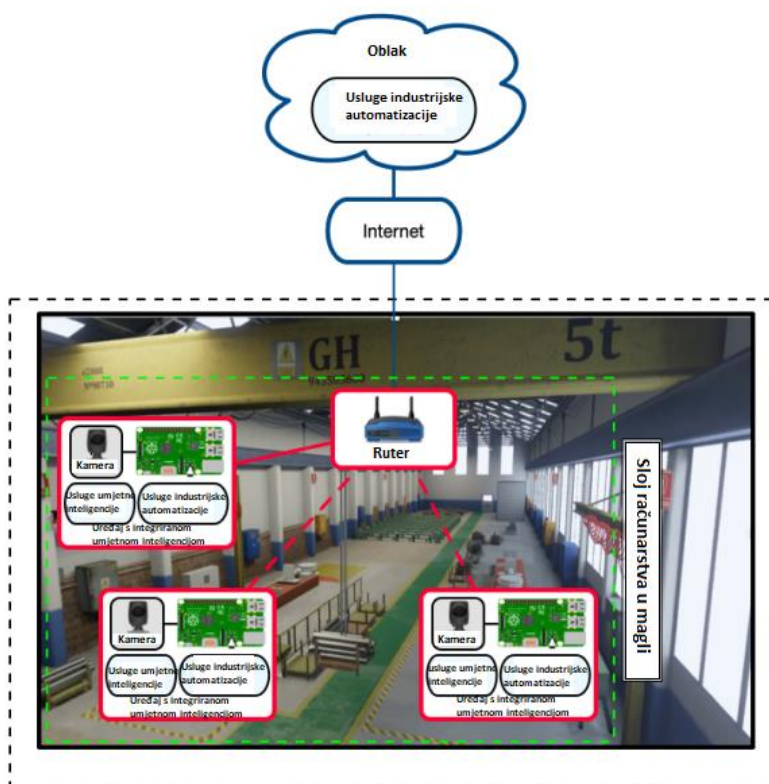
Oblak

Usluge industrijske automatizacije

Internet

GH

5t

Ruter

Kamera

Usluge umjetne inteligencije

Usluge industrijske automatizacije

Uređaj s integriranom umjetnom inteligencijom

Kamera

Usluge umjetne inteligencije

Usluge industrijske automatizacije

Uređaj s integriranom umjetnom inteligencijom

Kamera

Usluge umjetne inteligencije

Usluge industrijske automatizacije

Uređaj s integriranom umjetnom inteligencijom

Sloj računarstva u magli